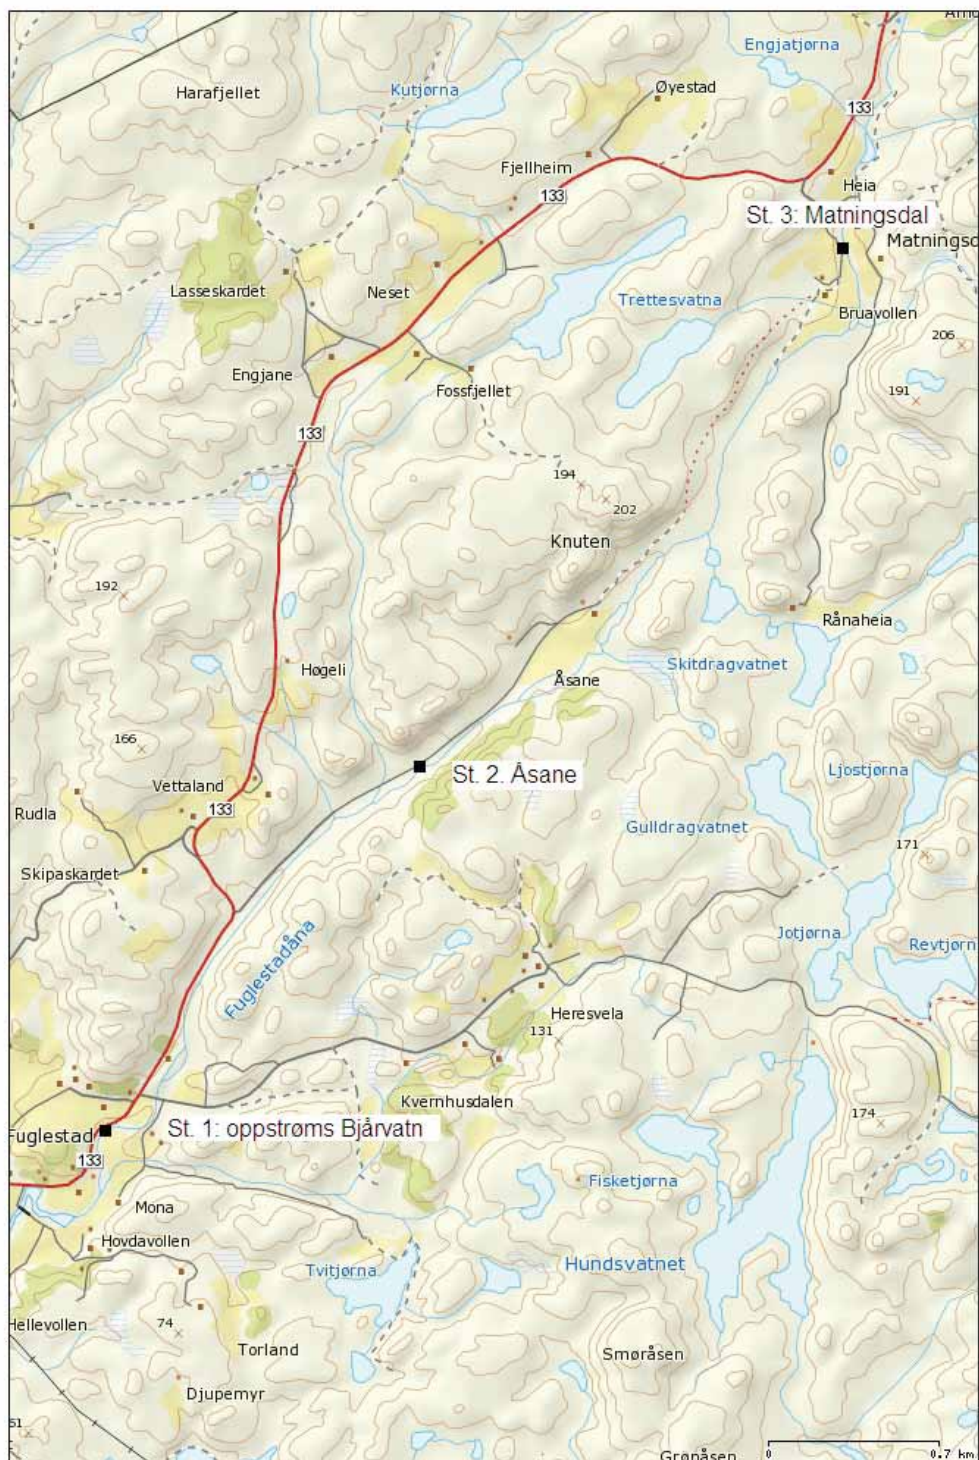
Arne
Engjatjørna
Harafjellet
Kutjørna
Øyestad
133
Fjellheim
133
Heia
St. 3: Matningsdal
Matningsd
Lasseskardet
Neset
Trettesvatna
Bruavollen
206
Engjane
Fossfjellet
191
133
194
202
Knuten
192
Rånaheia
Høgeli
Skitdragvatnet
Åsane
166
St. 2. Åsane
Ljostjørna
Vettaland
Rudla
133
Gulldragvatnet
171
Skipaskardet
Jotjørna
Revtjørn
Fuglestadåna
Heresvela
131
Kvernhusdalen
174
Fuglestad
St. 1: oppstrøms Bjårvatn
133
Fisketjørna
Mona
Hovdavollen
Tvitjørna
Hundsvatnet
Hellevollen
74
Torland
Smøråsen
Djupemyr
51
Grønåsen
0
0.7 km